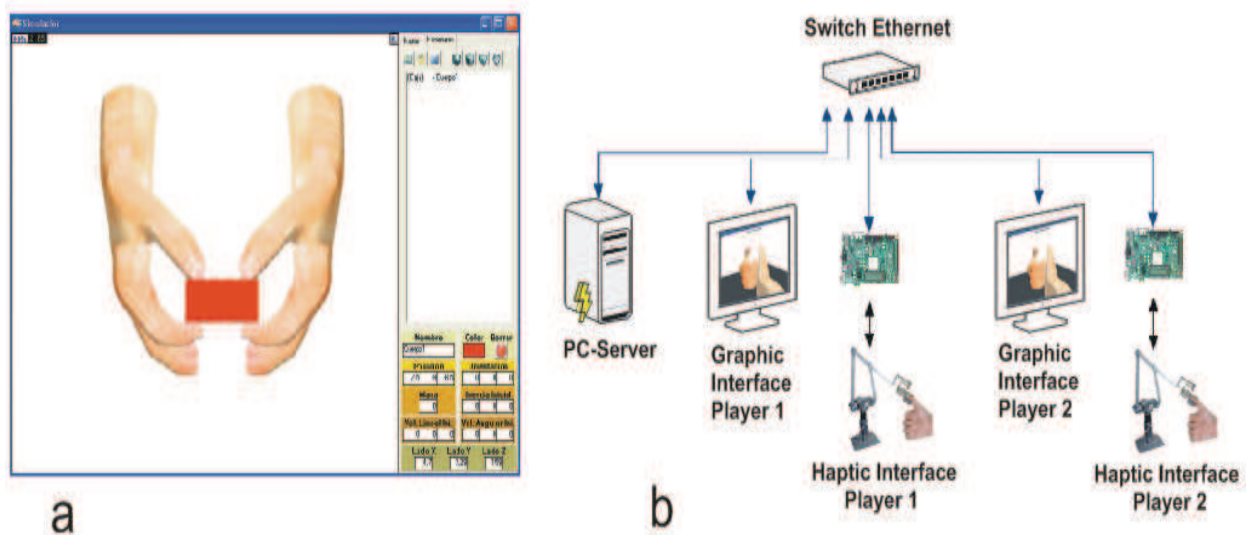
Simulador

(Caja) - Cuerpo1

Nombre
Color
Borrar
Cuerpo1
Posicion
Orientacion
Masa
Inercia
Vel. Lineal
Vel. Angular
Lado X
Lado Y
Lado Z

a

Switch Ethernet

PC-Server

Graphic Interface Player 1

Haptic Interface Player 1

Graphic Interface Player 2

Haptic Interface Player 2

b